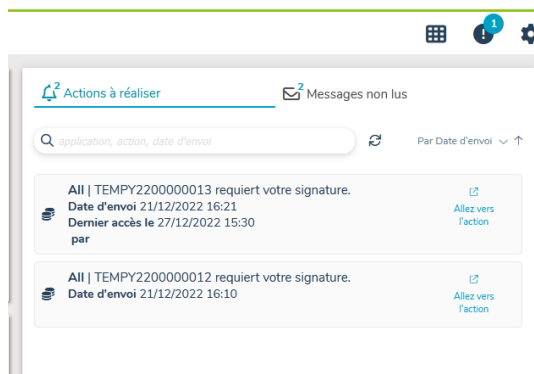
1

2 Actions à réaliser

2 Messages non lus

application, action, date d'envoi

Par Date d'envoi

All | TEMPY2200000013 requiert votre signature.
Date d'envoi 21/12/2022 16:21
Dernier accès le 27/12/2022 15:30
par

Allez vers l'action

All | TEMPY2200000012 requiert votre signature.
Date d'envoi 21/12/2022 16:10

Allez vers l'action